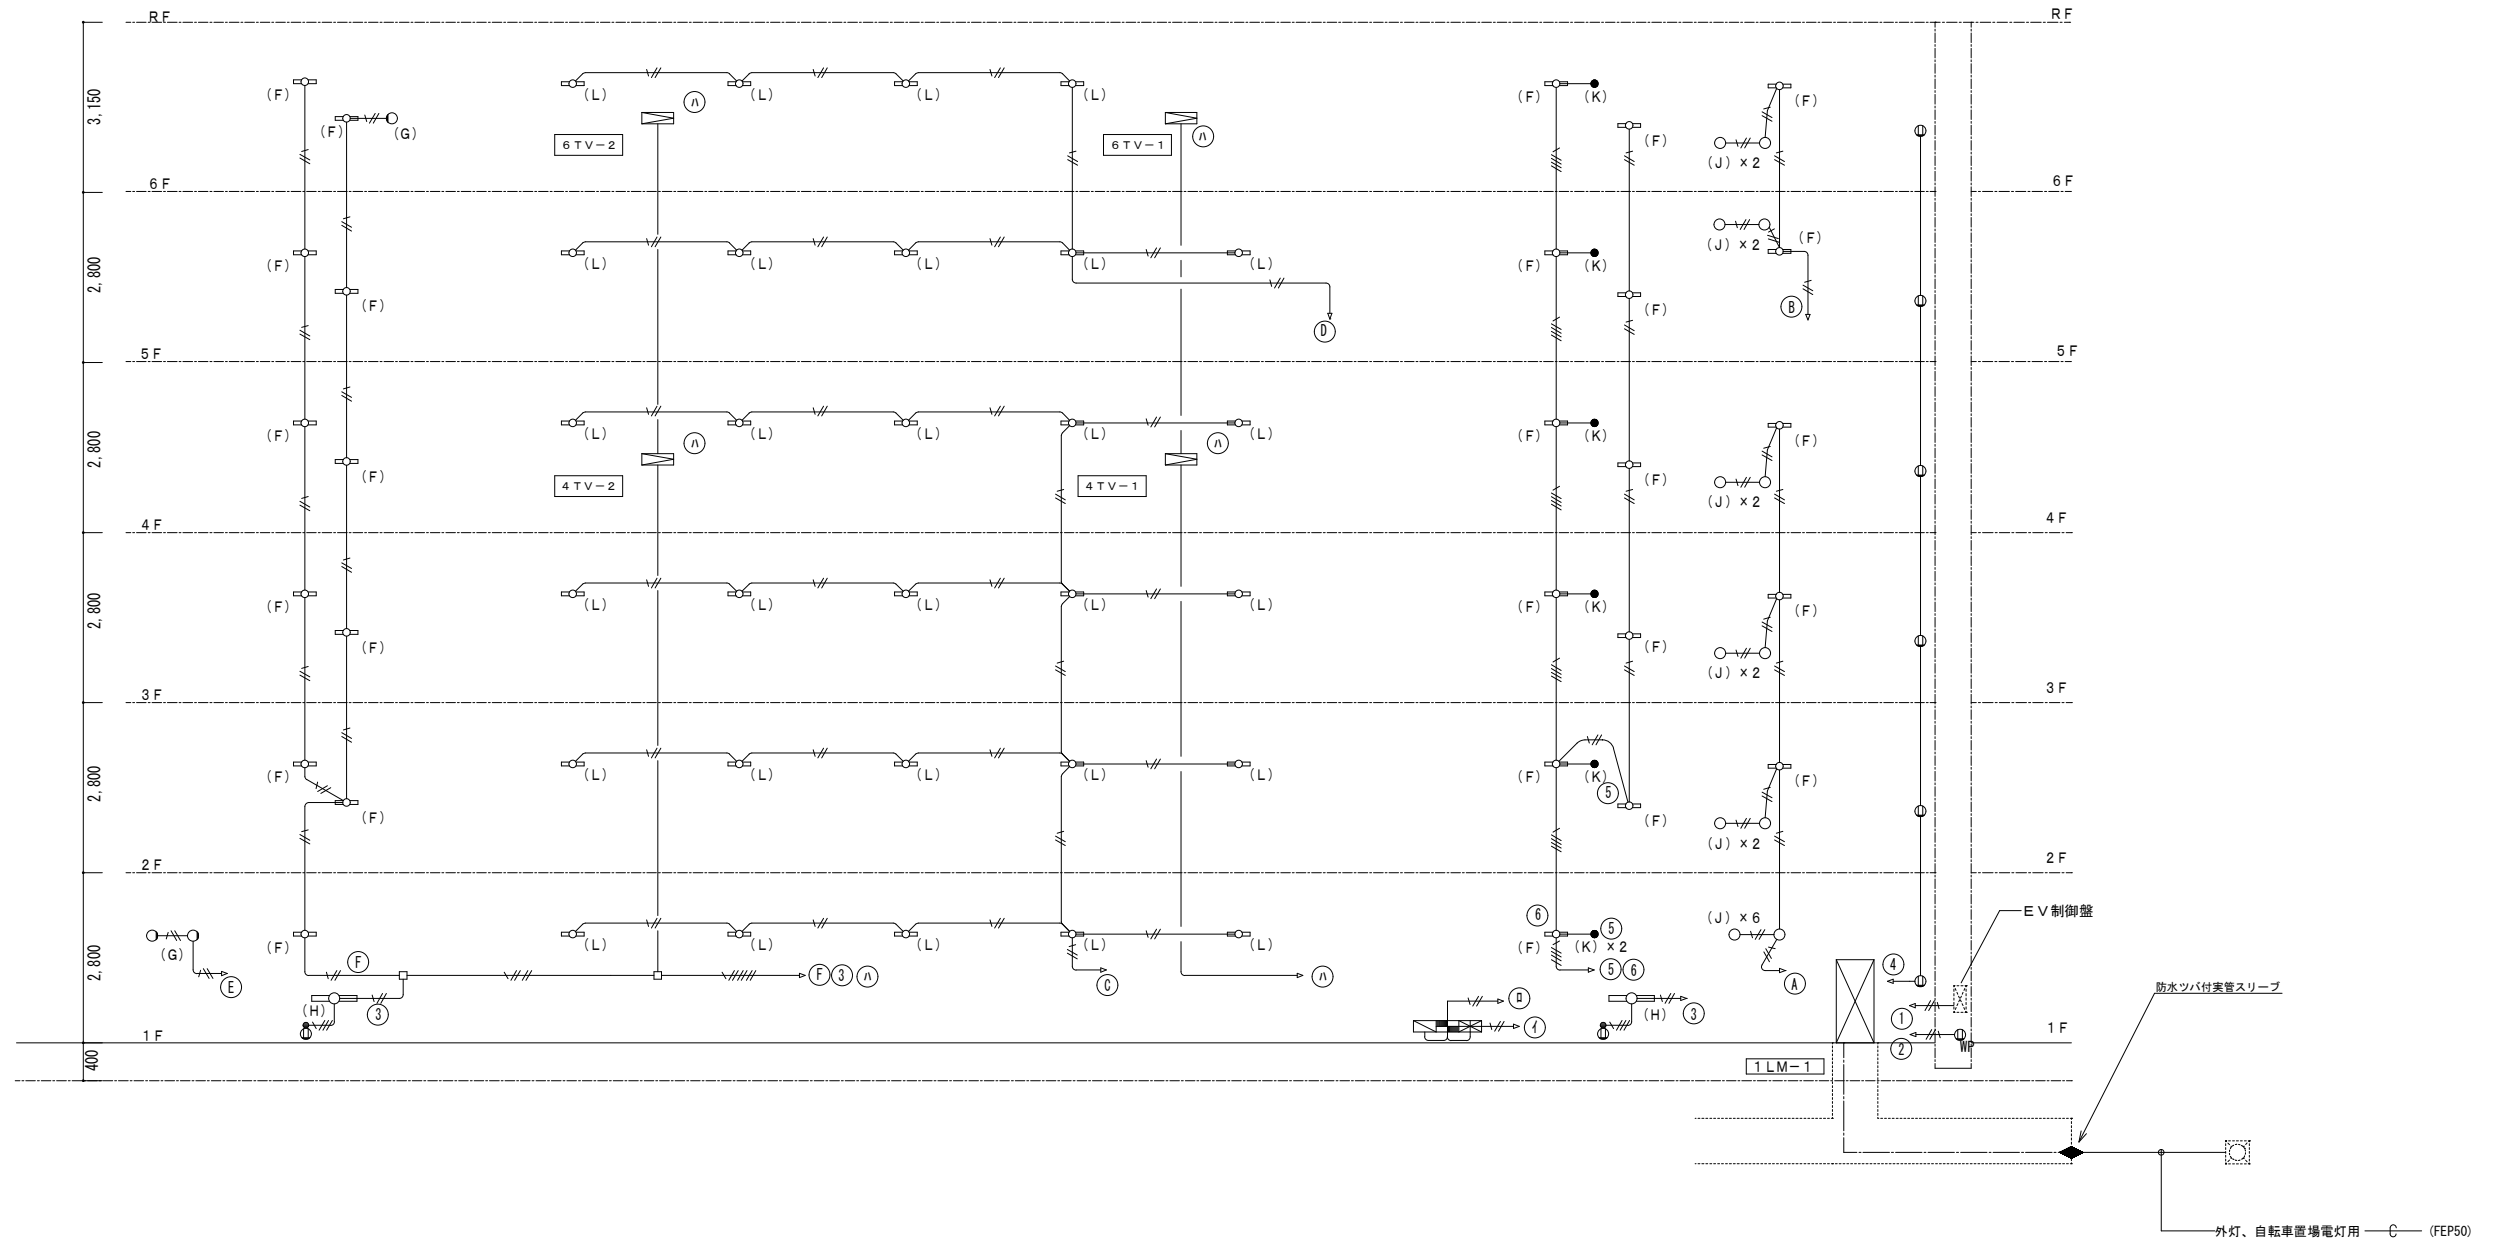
RF
3,150
(F)
(F) (G)
(L) (L) (L) (L)
ハ
6TV−2
6TV−1
ハ
(F) (K)
(F)
(F)
(J)×2
(F)
6F
2,800
(F)
(F)
(L) (L) (L) (L) (L)
D
(F) (K)
(F)
(J)×2
(F)
B
5F
2,800
(F)
(F)
(L) (L) (L) (L) (L)
ハ
4TV−2
4TV−1
ハ
(F) (K)
(F)
(F)
(J)×2
4F
2,800
(F)
(F)
(L) (L) (L) (L) (L)
(F) (K)
(F)
(F)
(J)×2
3F
2,800
(F)
(F)
(L) (L) (L) (L) (L)
(F) (K)
5
(F)
(F)
(J)×2
2F
2,800
(G)
E
(F)
F
(H)
3
(L) (L) (L) (L) (L)
F 3 ハ
C
ハ
ロ
イ
6
(F)
5
(K)×2
5 6
(H)
3
(J)×6
A
4
1
2
WP
EV制御盤
防水ツバ付実管スリーブ
1F
400
1LM−1
外灯、自転車置場電灯用 C (FEP50)